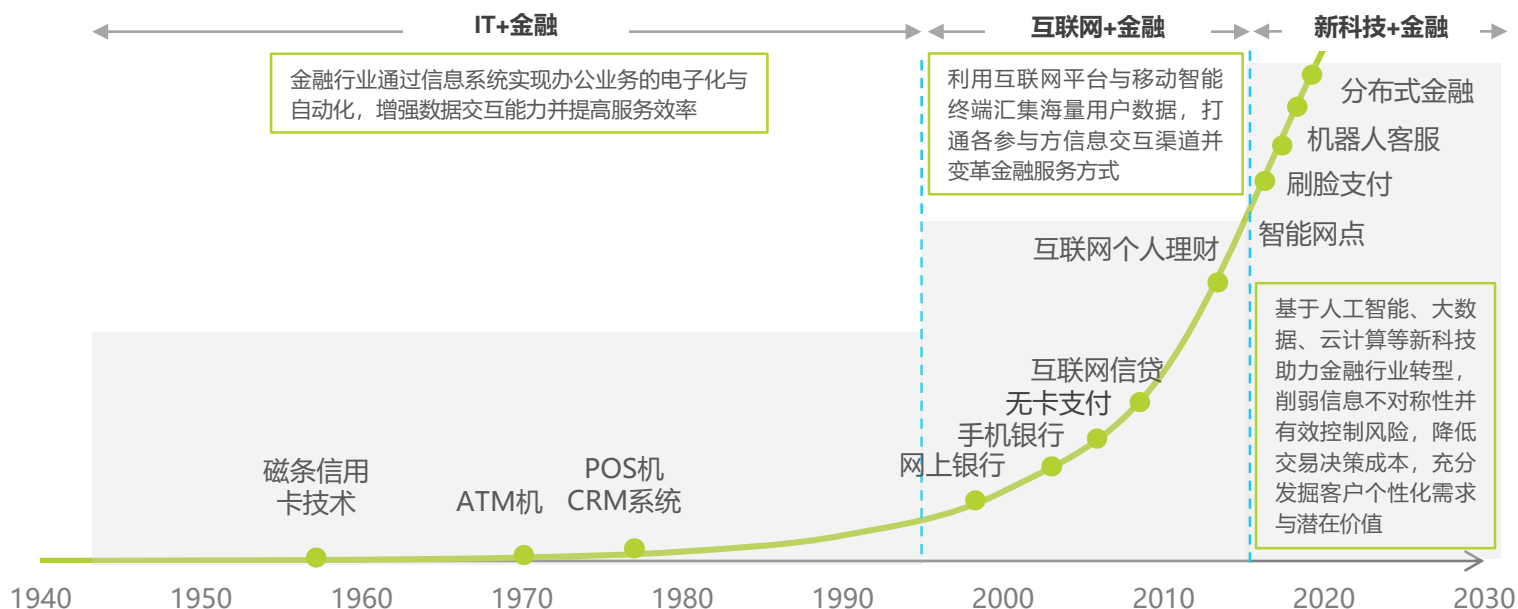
IT+金融

互联网+金融

新科技+金融

金融行业通过信息系统实现办公业务的电子化与自动化，增强数据交互能力并提高服务效率

利用互联网平台与移动智能终端汇集海量用户数据，打通各参与方信息交互渠道并变革金融服务方式

分布式金融

机器人客服

刷脸支付

智能网点

互联网个人理财

基于人工智能、大数据、云计算等新科技助力金融行业转型，削弱信息不对称性并有效控制风险，降低交易决策成本，充分发掘客户个性化需求与潜在价值

互联网信贷

无卡支付

手机银行

网上银行

磁条信用卡技术

ATM机

POS机
CRM系统

1940 1950 1960 1970 1980 1990 2000 2010 2020 2030